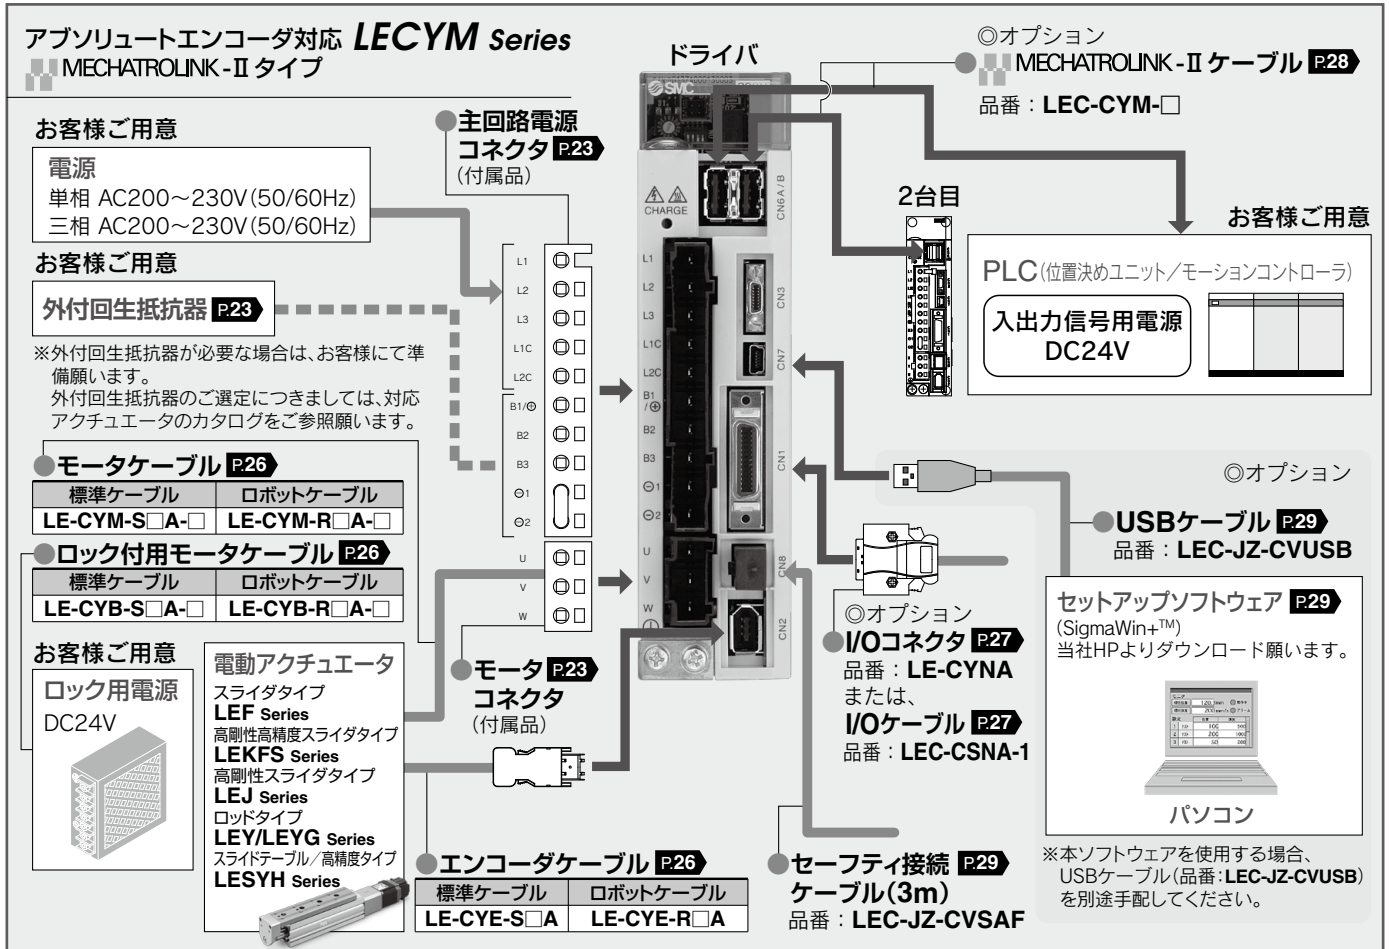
アブソリュートエンコーダ対応 LECYM Series
MECHATROLINK-Ⅱタイプ

お客様ご用意
電源
単相 AC200～230V(50/60Hz)
三相 AC200～230V(50/60Hz)

お客様ご用意
外付回生抵抗器 P.23
※外付回生抵抗器が必要な場合は、お客様にて準備願います。
外付回生抵抗器のご選定につきましては、対応アクチュエータのカタログをご参照願います。

主回路電源コネクタ P.23
(付属品)

ドライバ

◎オプション
MECHATROLINK-Ⅱケーブル P.28
品番：LEC-CYM-□

2台目

お客様ご用意
PLC(位置決めユニット／モーションコントローラ)
入出力信号用電源
DC24V

モータケーブル P.26
| 標準ケーブル | ロボットケーブル |
|---|---|
| LE-CYM-S□A-□ | LE-CYM-R□A-□ |

ロック付用モータケーブル P.26
| 標準ケーブル | ロボットケーブル |
|---|---|
| LE-CYB-S□A-□ | LE-CYB-R□A-□ |

お客様ご用意
ロック用電源
DC24V

電動アクチュエータ
スライダタイプ
LEF Series
高剛性高精度スライダタイプ
LEKFS Series
高剛性スライダタイプ
LEJ Series
ロッドタイプ
LEY/LEYG Series
スライドテーブル／高精度タイプ
LESYH Series

L1 L2 L3 L1C L2C B1/⊕ B2 B3 ⊖1 ⊖2 U V W
CHARGE
CN6A/B CN3 CN7 CN1 CN8 CN2

モータコネクタ P.23
(付属品)

エンコーダケーブル P.26
| 標準ケーブル | ロボットケーブル |
|---|---|
| LE-CYE-S□A | LE-CYE-R□A |

◎オプション
I/Oコネクタ P.27
品番：LE-CYNA
または、
I/Oケーブル P.27
品番：LEC-CSNA-1

セーフティ接続ケーブル(3m) P.29
品番：LEC-JZ-CVSAF

◎オプション
USBケーブル P.29
品番：LEC-JZ-CVUSB

セットアップソフトウェア P.29
(SigmaWin+™)
当社HPよりダウンロード願います。

パソコン

※本ソフトウェアを使用する場合、USBケーブル(品番：LEC-JZ-CVUSB)を別途手配してください。